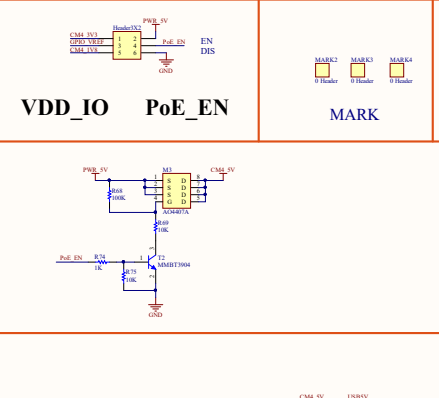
PWR_5V
Header3X2
CM4_3V3
GPIO_VREF
CM4_1V8
1 2
3 4
5 6
PoE_EN
EN
DIS
GND

VDD_IO PoE_EN

MARK2
0 Header
MARK3
0 Header
MARK4
0 Header

MARK

PWR_5V
M3
CM4_5V
R68
100K
S
S
S
G
D
D
D
D
AO4407A
R69
10K
PoE_EN
R74
1K
R75
10K
T2
MMBT3904
GND

CM4_5V
USB5V